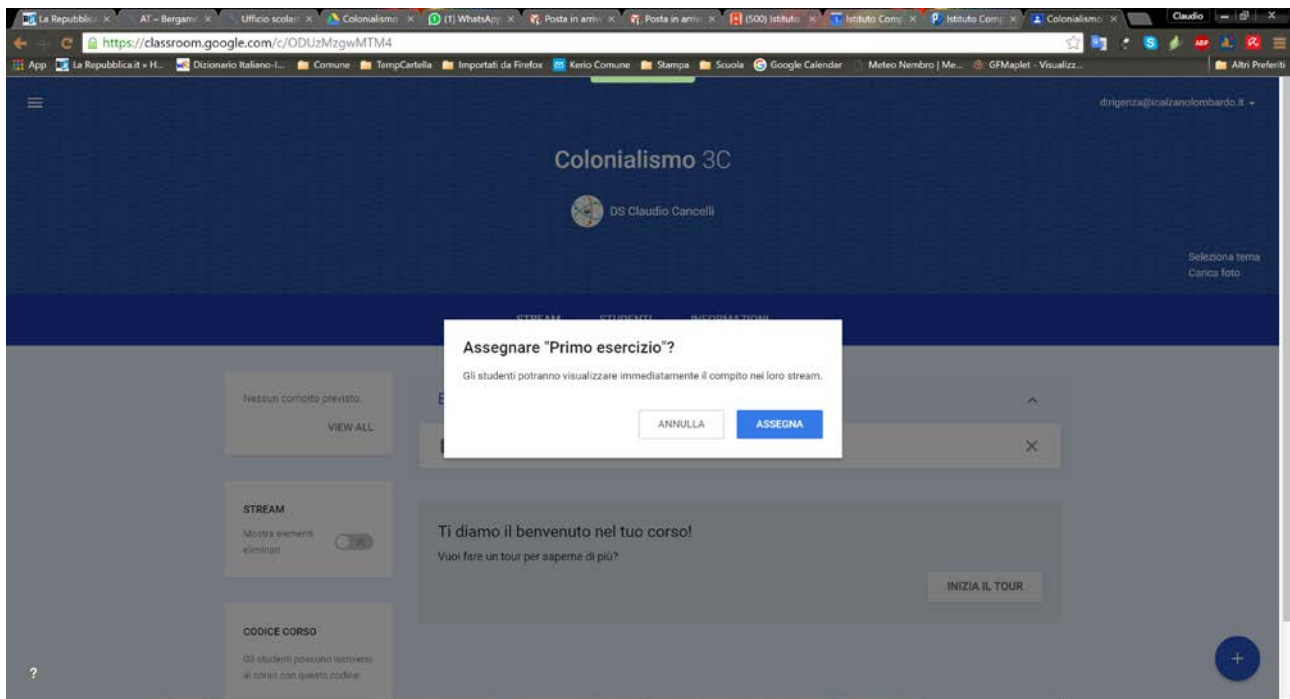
La Repubblic × AT – Bergam × Ufficio scolas × Colonialismo × (1) WhatsApp × Posta in arriv × Posta in arriv × (500) Istituto × Istituto Comp × Istituto Comp × Colonialismo ×

Claudio

https://classroom.google.com/c/ODUzMzgwMTM4

App La Repubblica.it » H... Dizionario Italiano-I... Comune TempCartella Importati da Firefox Kerio Comune Stampa Scuola Google Calendar Meteo Nembro | Me... GFMaplet - Visualizz... Altri Preferiti

dirigenza@icalzanolombardo.it

Colonialismo 3C

DS Claudio Cancelli

Seleziona tema
Carica foto

STREAM STUDENTI INFORMAZIONI

Assegnare "Primo esercizio"?

Gli studenti potranno visualizzare immediatamente il compito nei loro stream.

ANNULLA ASSEGNA

Nessun compito previsto.

VIEW ALL

STREAM

Mostra elementi eliminati

Ti diamo il benvenuto nel tuo corso!

Vuoi fare un tour per saperne di più?

INIZIA IL TOUR

CODICE CORSO

Gli studenti possono iscriversi al corso con questo codice

?

+